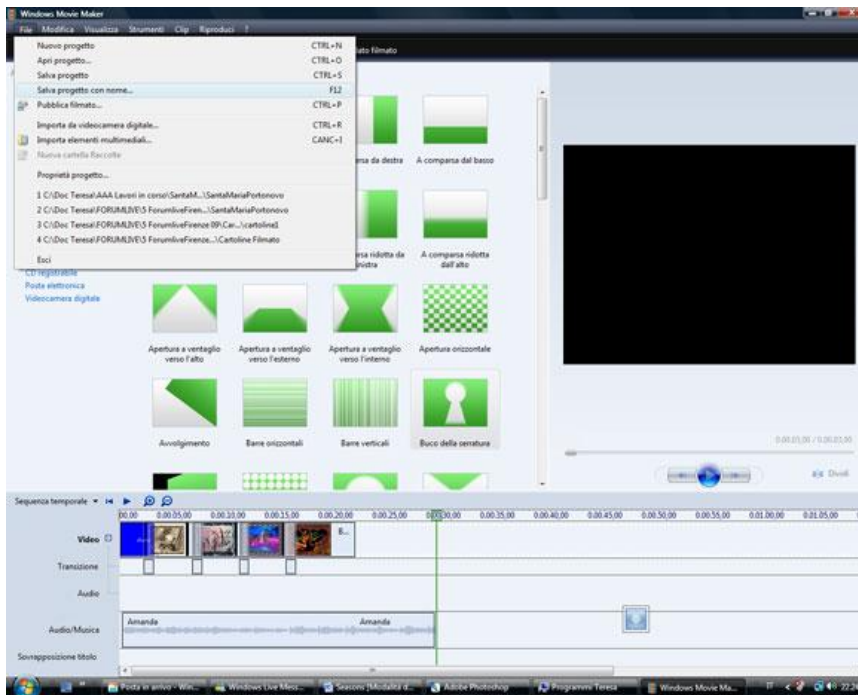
Windows Movie Maker

File Modifica Visualizza Strumenti Clip Riproduci ?

Nuovo progetto CTRL+N
Apri progetto... CTRL+O
Salva progetto CTRL+S
Salva progetto con nome... F12
Pubblica filmato... CTRL+P
Importa da videocamera digitale... CTRL+R
Importa elementi multimediali... CANC+I
Nuova cartella Raccolte
Proprietà progetto...
1 C:\Doc Teresa\AAA Lavori in corso\SantaM...\SantaMariaPortonovo
2 C:\Doc Teresa\FORUMLIVE\5 ForumliveFiren...\SantaMariaPortonovo
3 C:\Doc Teresa\FORUMLIVE\5 ForumliveFirenze 09\Car...\cartoline1
4 C:\Doc Teresa\FORUMLIVE\5 ForumliveFirenze...\Cartoline Filmato
Esci

ato filmato

rsa da destra
A comparsa dal basso
rsa ridotta da inistra
A comparsa ridotta dall'alto

CD registrabile
Posta elettronica
Videocamera digitale

Apertura a ventaglio verso l'alto
Apertura a ventaglio verso l'esterno
Apertura a ventaglio verso l'interno
Apertura orizzontale
Avvolgimento
Barre orizzontali
Barre verticali
Buco della serratura

0:00:03,00 / 0:00:03,00
Dividi

Sequenza temporale

00,00 0:00:05,00 0:00:10,00 0:00:15,00 0:00:20,00 0:00:25,00 0:00:30,00 0:00:35,00 0:00:40,00 0:00:45,00 0:00:50,00 0:00:55,00 0:01:00,00 0:01:05,00

Video
Transizione
Audio
Audio/Musica
Amanda
Amanda
Sovrapposizione titolo

Posta in arrivo - Wi...
Windows Live Mess...
Seasons (Modalità d...
Adobe Photoshop
Programmi Teresa
Windows Movie Ma...
IT 22.2